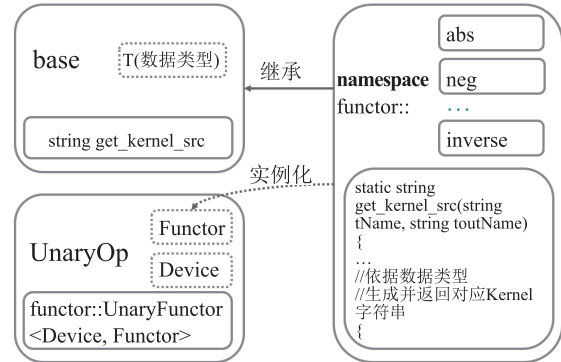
base

T(数据类型)

string get_kernel_src

继承

namespace functor::

abs

neg

…

inverse

实例化

UnaryOp

Functor

Device

functor::UnaryFunctor <Device, Functor>

static string get_kernel_src(string tName, string toutName)
{
…
//依据数据类型
//生成并返回对应Kernel字符串
{